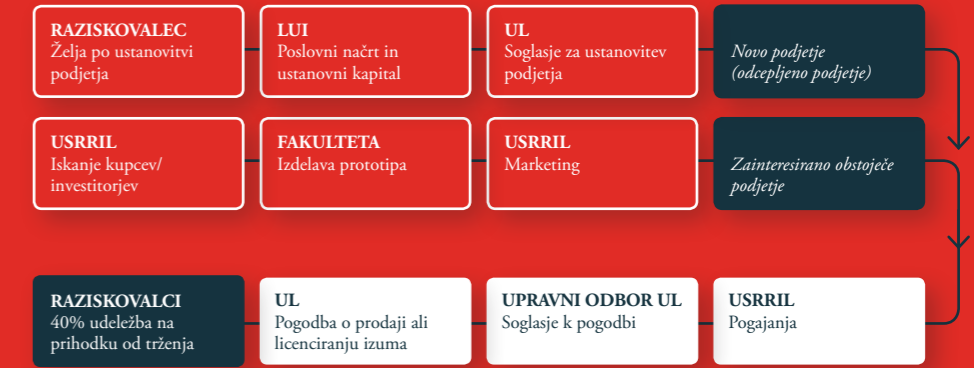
RAZISKOVALEC
Želja po ustanovitvi podjetja

LUI
Poslovni načrt in ustanovni kapital

UL
Soglasje za ustanovitev podjetja

Novo podjetje (odcepljeno podjetje)

USRRIL
Iskanje kupcev/ investitorjev

FAKULTETA
Izdelava prototipa

USRRIL
Marketing

Zainteresirano obstoječe podjetje

RAZISKOVALCI
40% udeležba na prihodku od trženja

UL
Pogodba o prodaji ali licenciranju izuma

UPRAVNI ODBOR UL
Soglasje k pogodbi

USRRIL
Pogajanja